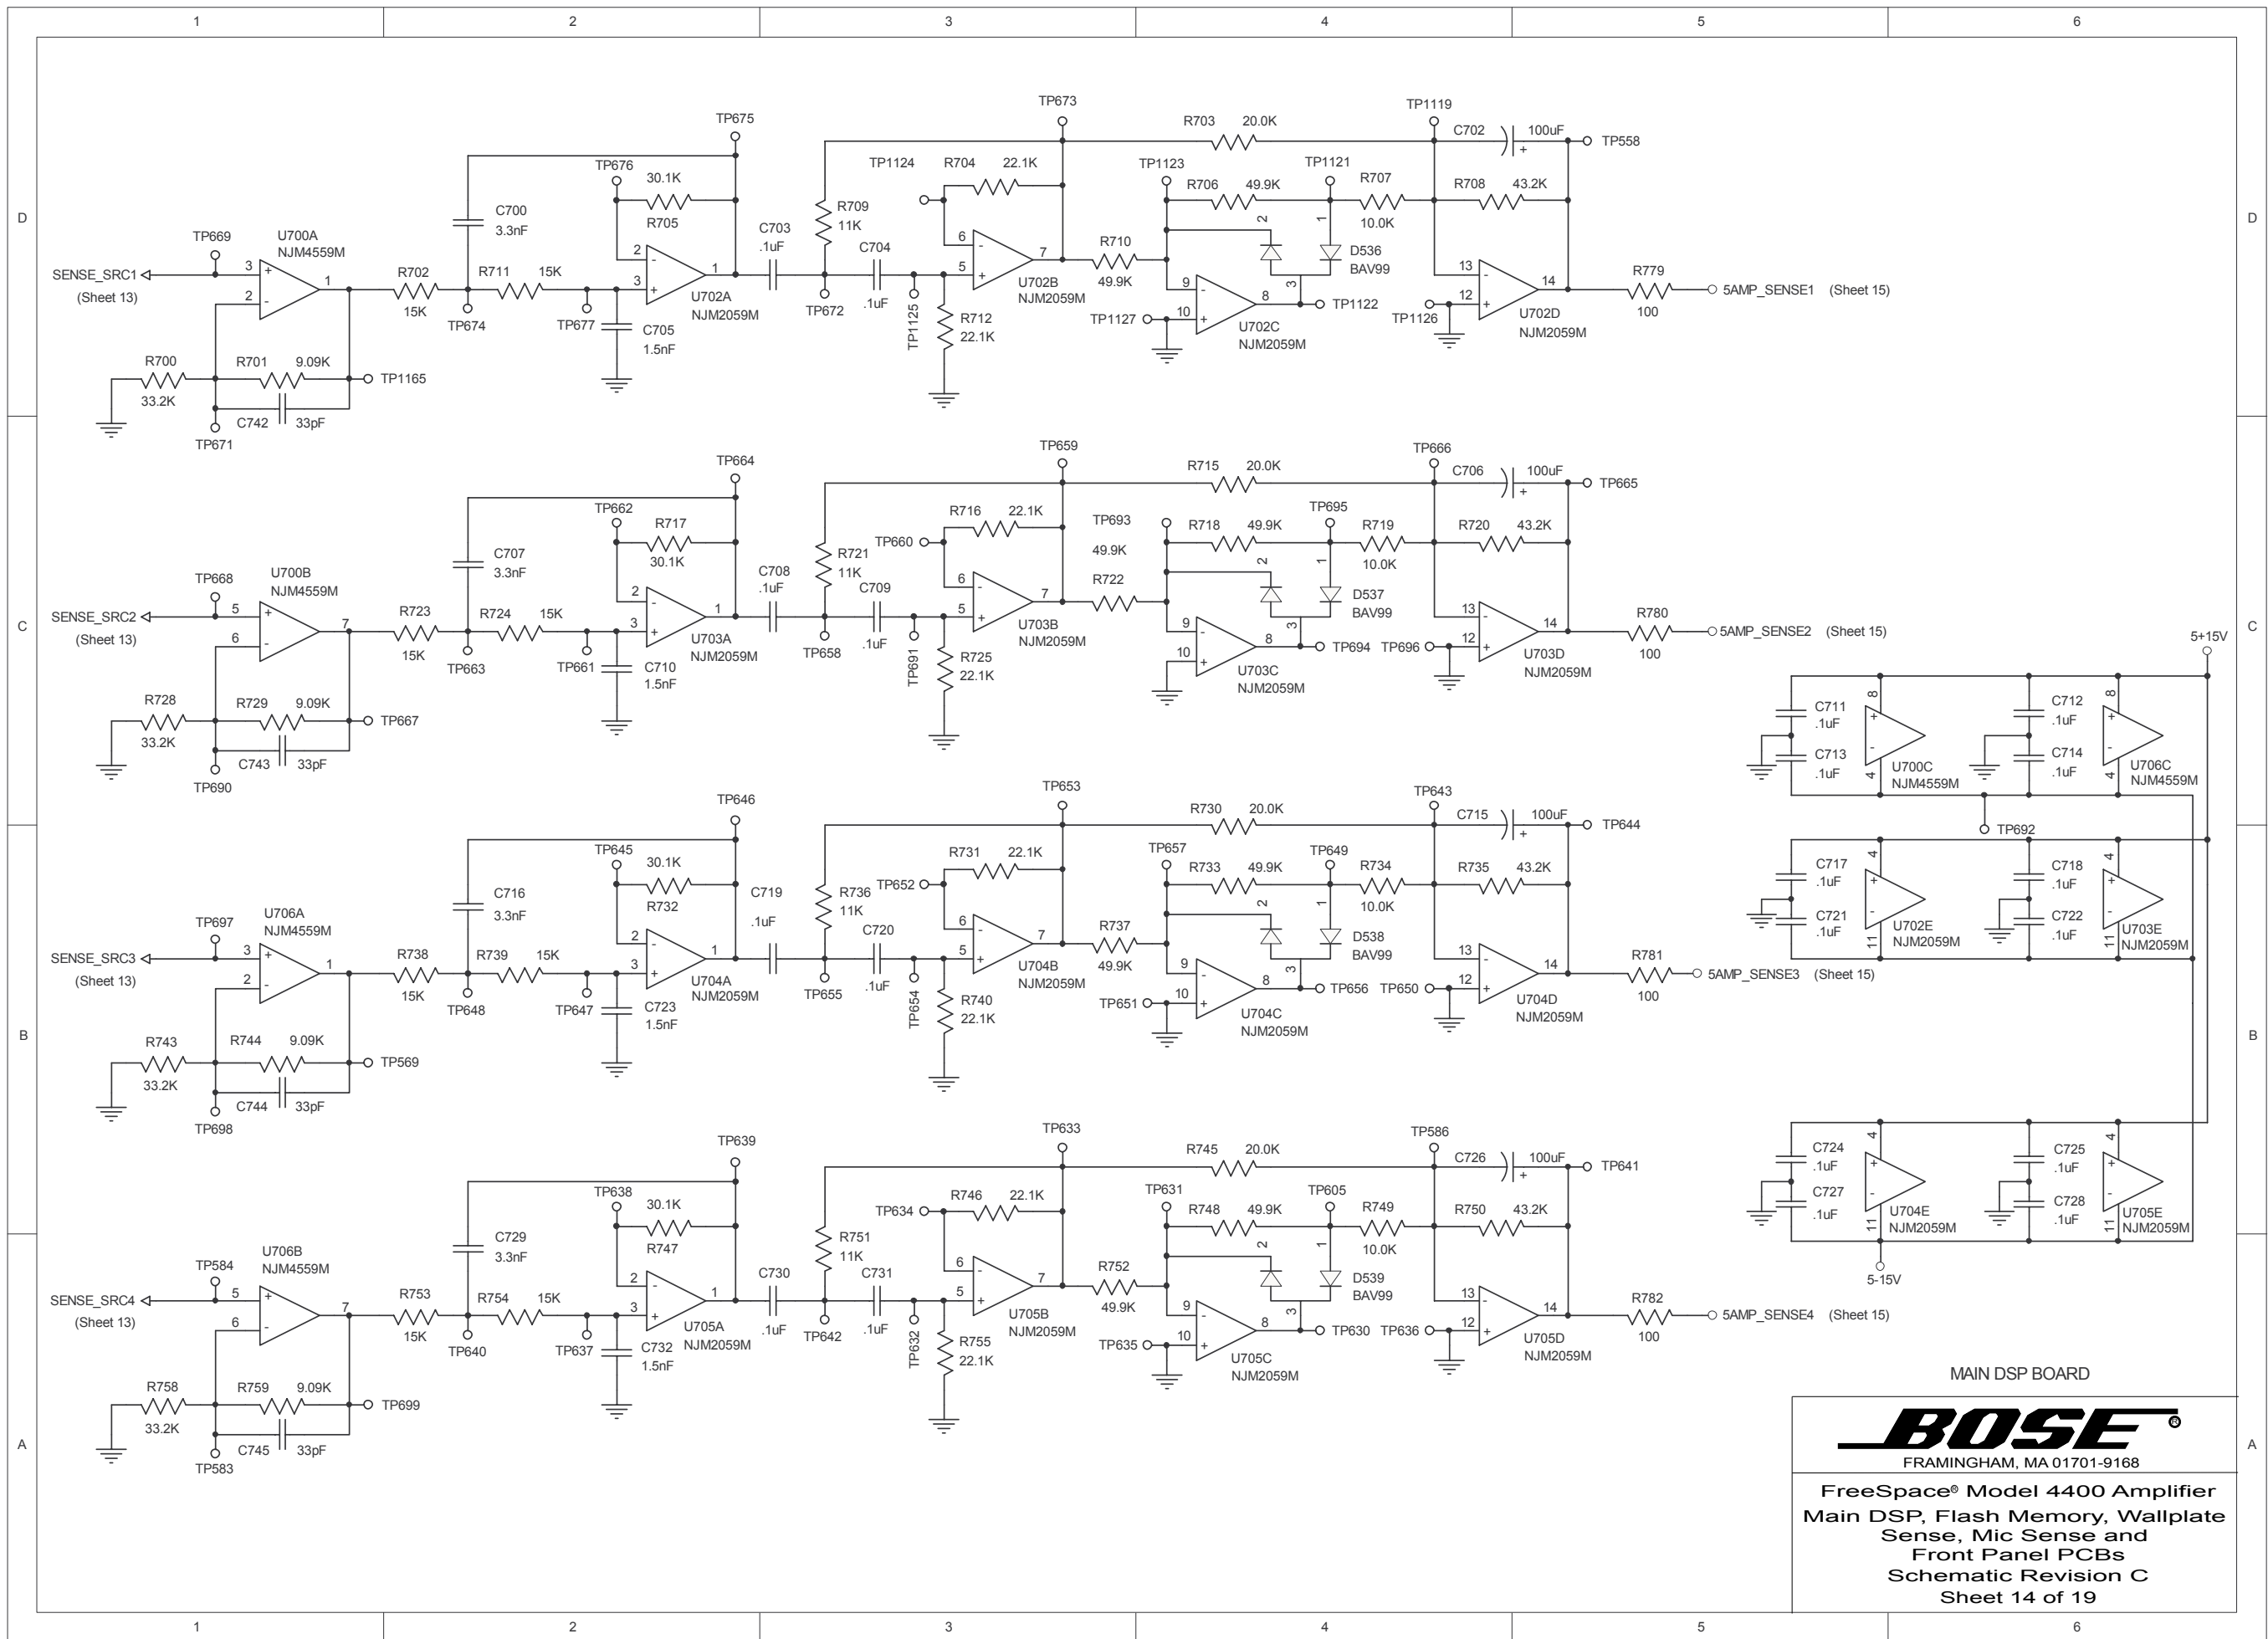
1 2 3 4 5 6

D

TP675 TP673 TP1119
R703 20.0K C702 100uF TP558
TP676 30.1K TP1124 R704 22.1K TP1123 TP1121
C700 3.3nF R705 R709 11K R706 49.9K R707 R708 43.2K
TP669 U700A NJM4559M C703 .1uF C704 R710 49.9K 10.0K D536 BAV99
SENSE_SRC1 (Sheet 13) R702 15K R711 15K TP674 TP677 C705 1.5nF U702A NJM2059M TP672 .1uF TP1125 R712 22.1K U702B NJM2059M TP1127 U702C NJM2059M TP1122 TP1126 U702D NJM2059M R779 100 5AMP_SENSE1 (Sheet 15)
R700 33.2K R701 9.09K TP1165 C742 33pF TP671

C

TP664 TP659 TP666
R715 20.0K C706 100uF TP665
TP662 R717 30.1K R716 22.1K TP693 TP695
C707 3.3nF R721 11K TP660 R718 49.9K R719 10.0K R720 43.2K
TP668 U700B NJM4559M C708 .1uF C709 49.9K R722 D537 BAV99
SENSE_SRC2 (Sheet 13) R723 15K R724 15K TP663 TP661 C710 1.5nF U703A NJM2059M TP658 .1uF TP691 R725 22.1K U703B NJM2059M U703C NJM2059M TP694 TP696 U703D NJM2059M R780 100 5AMP_SENSE2 (Sheet 15)
R728 33.2K R729 9.09K TP667 C743 33pF TP690

5+15V
C711 .1uF C713 .1uF U700C NJM4559M C712 .1uF C714 .1uF U706C NJM4559M
TP692
C717 .1uF C721 .1uF U702E NJM2059M C718 .1uF C722 .1uF U703E NJM2059M

B

TP646 TP653 TP643
R730 20.0K C715 100uF TP644
TP645 30.1K R731 22.1K TP657 TP649
C716 3.3nF R732 C719 .1uF R736 11K TP652 R733 49.9K R734 10.0K R735 43.2K
TP697 U706A NJM4559M C720 R737 49.9K D538 BAV99
SENSE_SRC3 (Sheet 13) R738 15K R739 15K TP648 TP647 C723 1.5nF U704A NJM2059M TP655 .1uF TP654 R740 22.1K U704B NJM2059M TP651 U704C NJM2059M TP656 TP650 U704D NJM2059M R781 100 5AMP_SENSE3 (Sheet 15)
R743 33.2K R744 9.09K TP569 C744 33pF TP698

C724 .1uF C727 .1uF U704E NJM2059M C725 .1uF C728 .1uF U705E NJM2059M
5-15V

A

TP639 TP633 TP586
R745 20.0K C726 100uF TP641
TP638 30.1K TP634 R746 22.1K TP631 TP605
C729 3.3nF R747 R751 11K R748 49.9K R749 10.0K R750 43.2K
TP584 U706B NJM4559M C730 C731 R752 49.9K D539 BAV99
SENSE_SRC4 (Sheet 13) R753 15K R754 15K TP640 TP637 C732 1.5nF U705A NJM2059M .1uF TP642 .1uF TP632 R755 22.1K U705B NJM2059M TP635 U705C NJM2059M TP630 TP636 U705D NJM2059M R782 100 5AMP_SENSE4 (Sheet 15)
R758 33.2K R759 9.09K TP699 C745 33pF TP583

MAIN DSP BOARD
BOSE®
FRAMINGHAM, MA 01701-9168
FreeSpace® Model 4400 Amplifier
Main DSP, Flash Memory, Wallplate Sense, Mic Sense and Front Panel PCBs
Schematic Revision C
Sheet 14 of 19